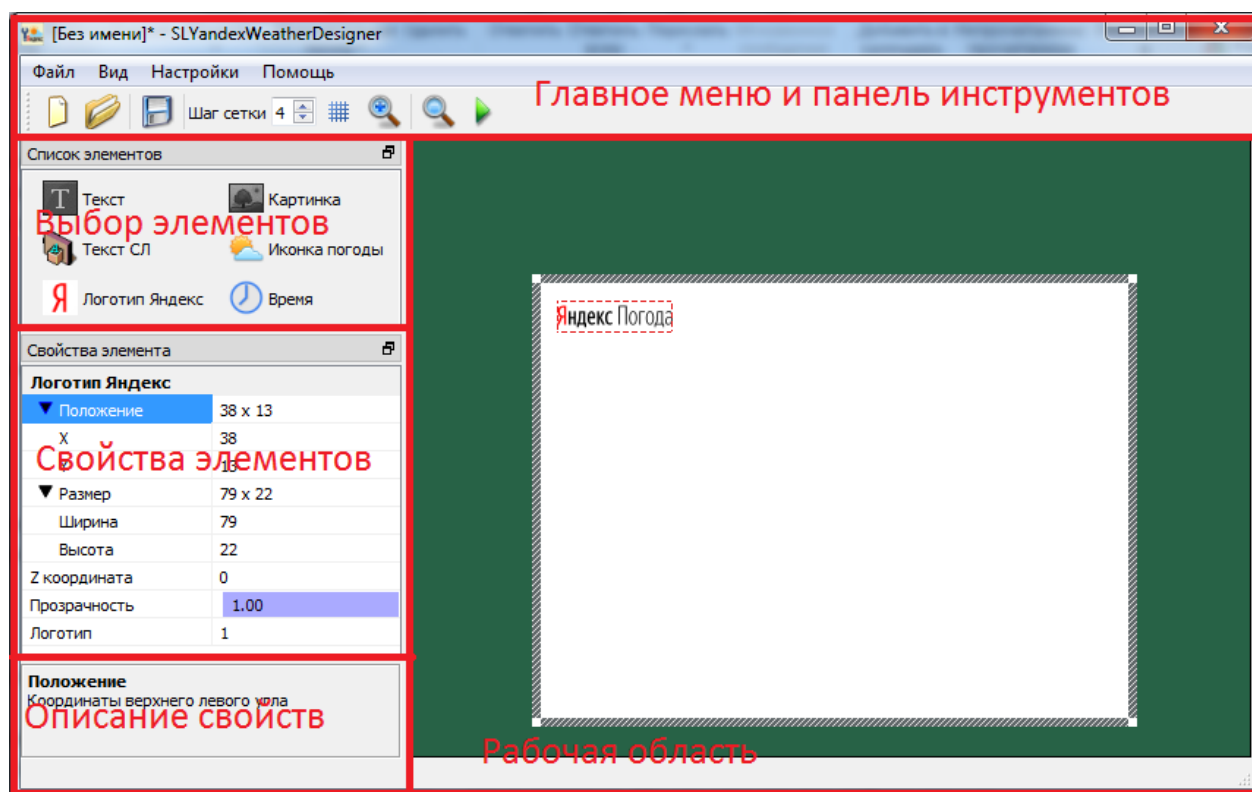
[Без имени]* - SLYandexWeatherDesigner

Файл Вид Настройки Помощь

Шаг сетки 4

Главное меню и панель инструментов

Список элементов

Текст
Картинка
Выбор элементов
Текст СЛ
Иконка погоды
Логотип Яндекс
Время

Свойства элемента

| Логотип Яндекс | |
|---|---|
| Положение | 38 x 13 |
| X | 38 |
| Y | 13 |
| Размер | 79 x 22 |
| Ширина | 79 |
| Высота | 22 |
| Z координата | 0 |
| Прозрачность | 1.00 |
| Логотип | 1 |

Свойства элементов

Положение
Координаты верхнего левого угла

Описание свойств

Яндекс Погода

Рабочая область